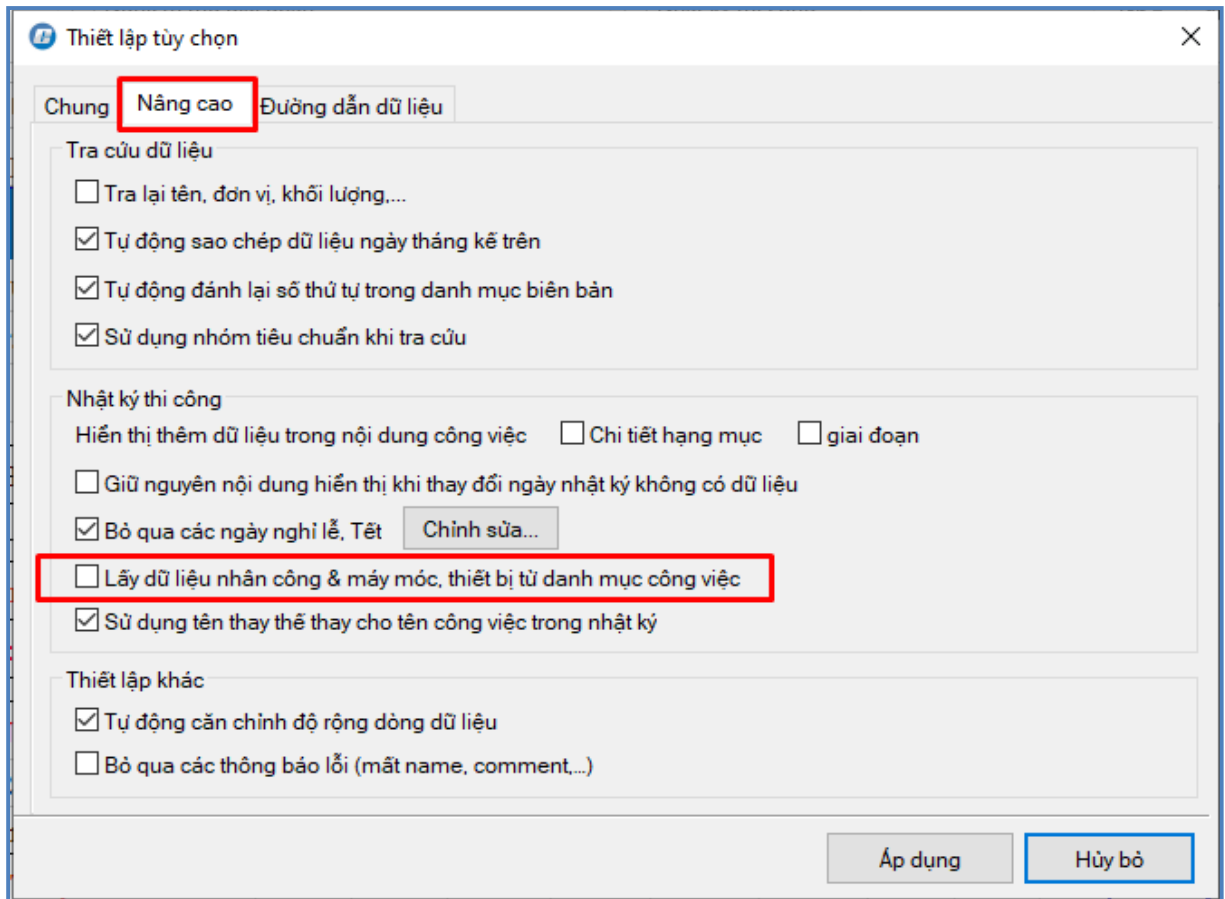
Thiết lập tùy chọn

Chung | Nâng cao | Đường dẫn dữ liệu

Tra cứu dữ liệu

☐ Tra lại tên, đơn vị, khối lượng,...

☑ Tự động sao chép dữ liệu ngày tháng kế trên

☑ Tự động đánh lại số thứ tự trong danh mục biên bản

☑ Sử dụng nhóm tiêu chuẩn khi tra cứu

Nhật ký thi công

Hiển thị thêm dữ liệu trong nội dung công việc ☐ Chi tiết hạng mục ☐ giai đoạn

☐ Giữ nguyên nội dung hiển thị khi thay đổi ngày nhật ký không có dữ liệu

☑ Bỏ qua các ngày nghỉ lễ, Tết | Chỉnh sửa...

☐ Lấy dữ liệu nhân công & máy móc, thiết bị từ danh mục công việc

☑ Sử dụng tên thay thế thay cho tên công việc trong nhật ký

Thiết lập khác

☑ Tự động căn chỉnh độ rộng dòng dữ liệu

☐ Bỏ qua các thông báo lỗi (mất name, comment,...)

Áp dụng | Hủy bỏ